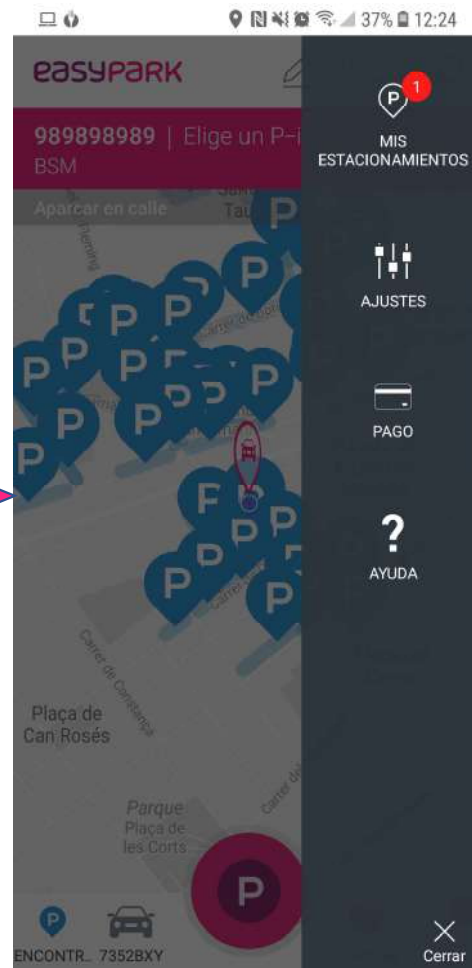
37% 12:24

easypark

989898989 | Elige un P-i
BSM

Aparcar en calle

Plaça de Can Rosés

Carrer de Constança

Parque Plaça de les Corts

ENCONTR... 7352BXY

1
MIS ESTACIONAMIENTOS

AJUSTES

PAGO

?
AYUDA

Cerrar